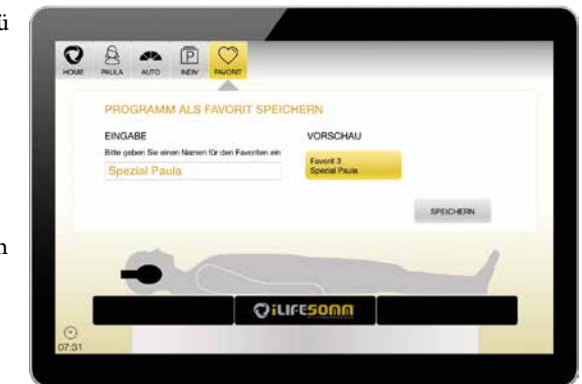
ü

n

HOME PAULA AUTO INDIV FAVORIT

PROGRAMM ALS FAVORIT SPEICHERN

EINGABE

Bitte geben Sie einen Namen für den Favoriten ein

Spezial Paula

VORSCHAU

Favorit 3
Spezial Paula

SPEICHERN

iLIFESOMN

07:31